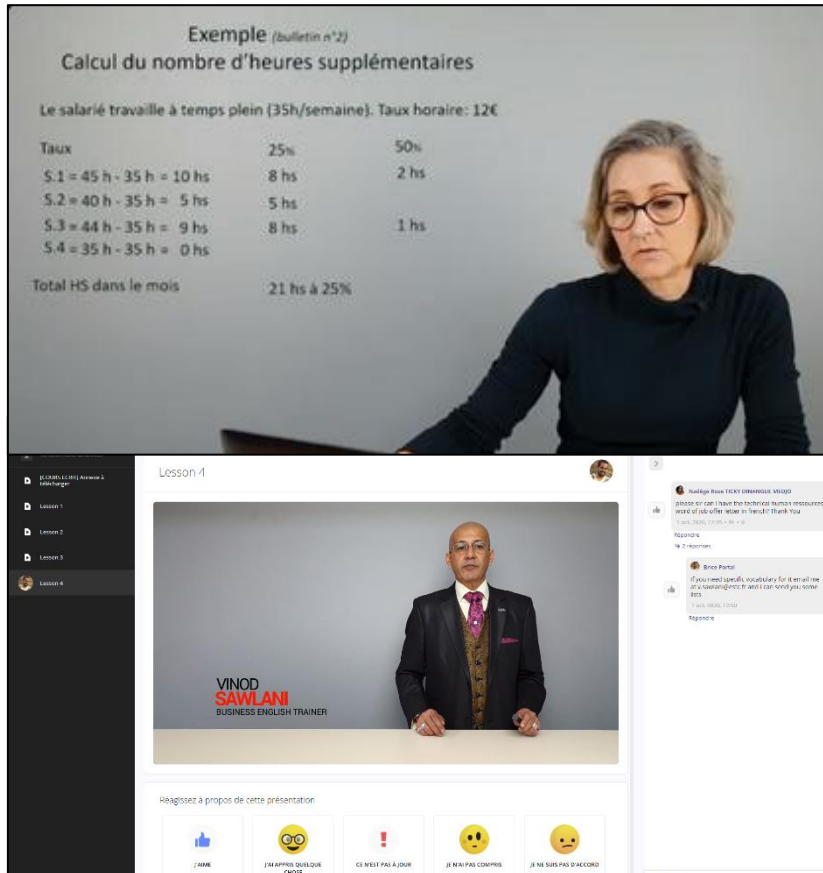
Exemple (bulletin n°2)
Calcul du nombre d'heures supplémentaires

Le salarié travaille à temps plein (35h/semaine). Taux horaire: 12€

| Taux | 25% | 50% |
|---|---|---|
| S.1 = 45 h - 35 h = 10 hs | 8 hs | 2 hs |
| S.2 = 40 h - 35 h = 5 hs | 5 hs | |
| S.3 = 44 h - 35 h = 9 hs | 8 hs | 1 hs |
| S.4 = 35 h - 35 h = 0 hs | | |

Total HS dans le mois 21 hs à 25%

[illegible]
[COURS ECRIT] Annexe à télécharger
Lesson 1
Lesson 2
Lesson 3
Lesson 4

Lesson 4

VINOD
SAWLANI
BUSINESS ENGLISH TRAINER

Réagissez à propos de cette présentation

J'AIME
J'AI APPRIS QUELQUE CHOSE
CE N'EST PAS À JOUR
JE N'AI PAS COMPRIS
JE NE SUIS PAS D'ACCORD

Nadège Rose TICKY DINANGUE MEDJO
please sir can i have the technical human ressource word of job offer letter in french? Thank You
1 oct. 2020, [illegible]
Répondre
2 réponses

Brice Portal
If you need specific vocabulary for it email me at v.sawlani@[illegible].fr and I can send you some lists
1 oct. 2020, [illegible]
Répondre